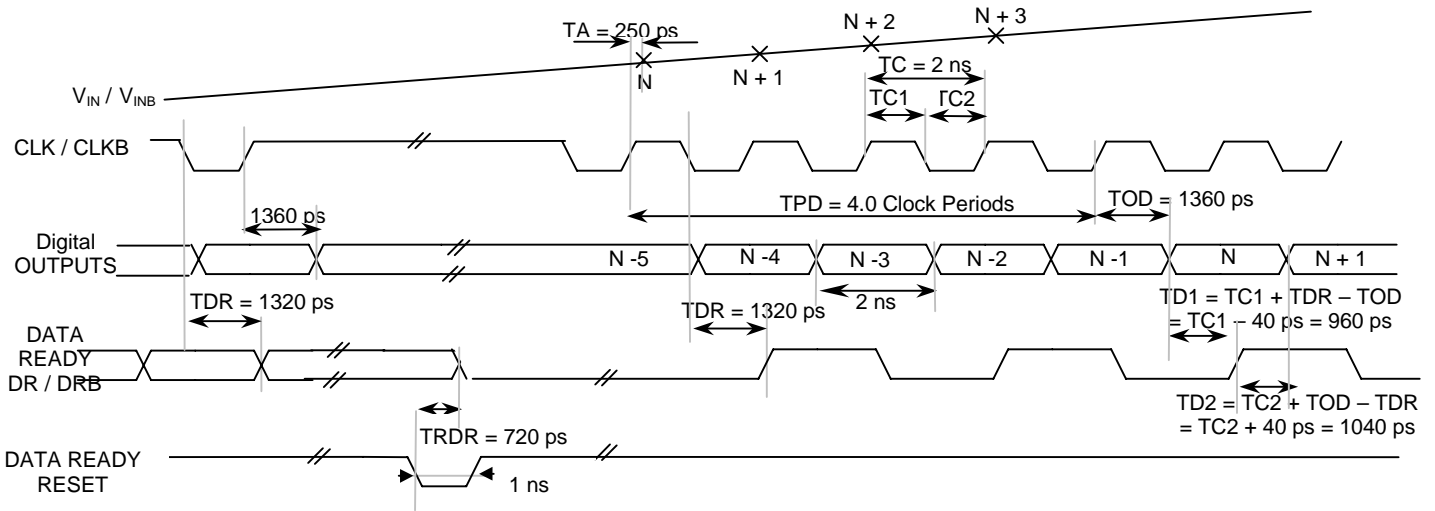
TA = 250 ps
N
N + 1
N + 2
N + 3
TC = 2 ns
TC1
TC2
$V_{IN}$ / $V_{INB}$
CLK / CLKB
1360 ps
TPD = 4.0 Clock Periods
TOD = 1360 ps
Digital OUTPUTS
N -5
N -4
N -3
N -2
N -1
N
N + 1
TDR = 1320 ps
2 ns
TDR = 1320 ps
TD1 = TC1 + TDR – TOD
= TC1 – 40 ps = 960 ps
DATA READY DR / DRB
TD2 = TC2 + TOD – TDR
= TC2 + 40 ps = 1040 ps
TRDR = 720 ps
DATA READY RESET
1 ns